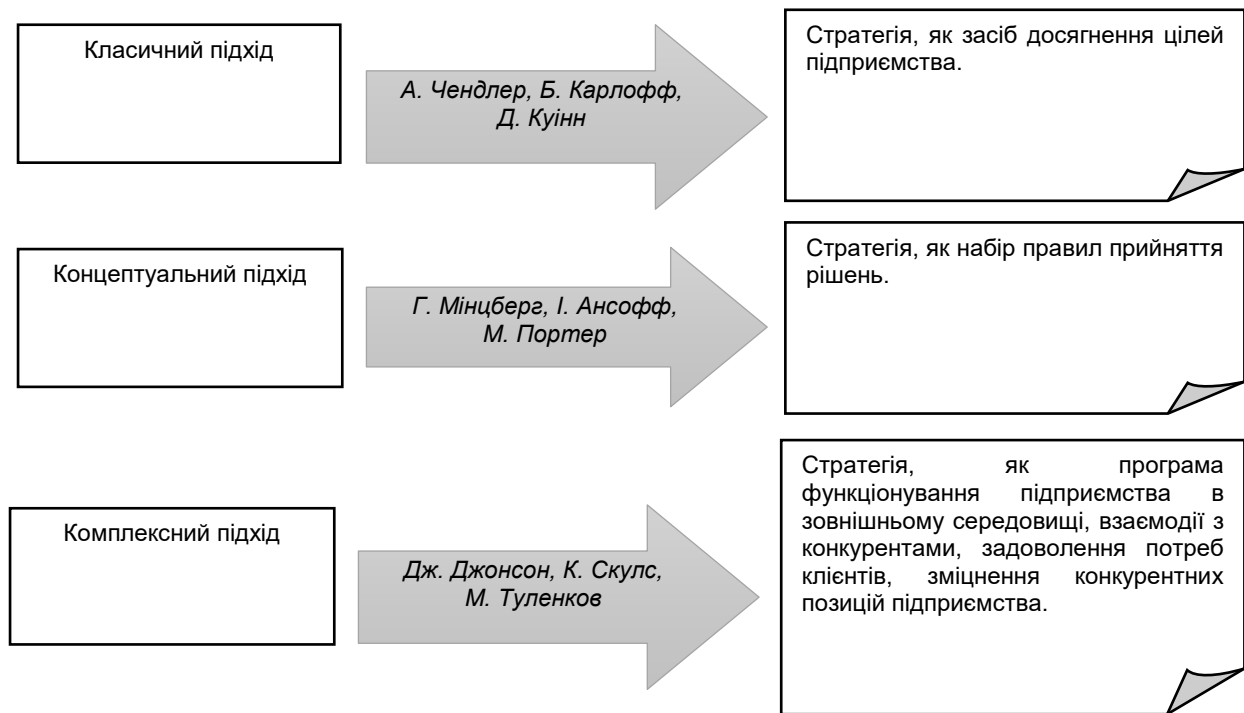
Класичний підхід

А. Чендлер, Б. Карлофф, Д. Куінн

Стратегія, як засіб досягнення цілей підприємства.

Концептуальний підхід

Г. Мінцберг, І. Ансофф, М. Портер

Стратегія, як набір правил прийняття рішень.

Комплексний підхід

Дж. Джонсон, К. Скулс, М. Туленков

Стратегія, як програма функціонування підприємства в зовнішньому середовищі, взаємодії з конкурентами, задоволення потреб клієнтів, зміцнення конкурентних позицій підприємства.